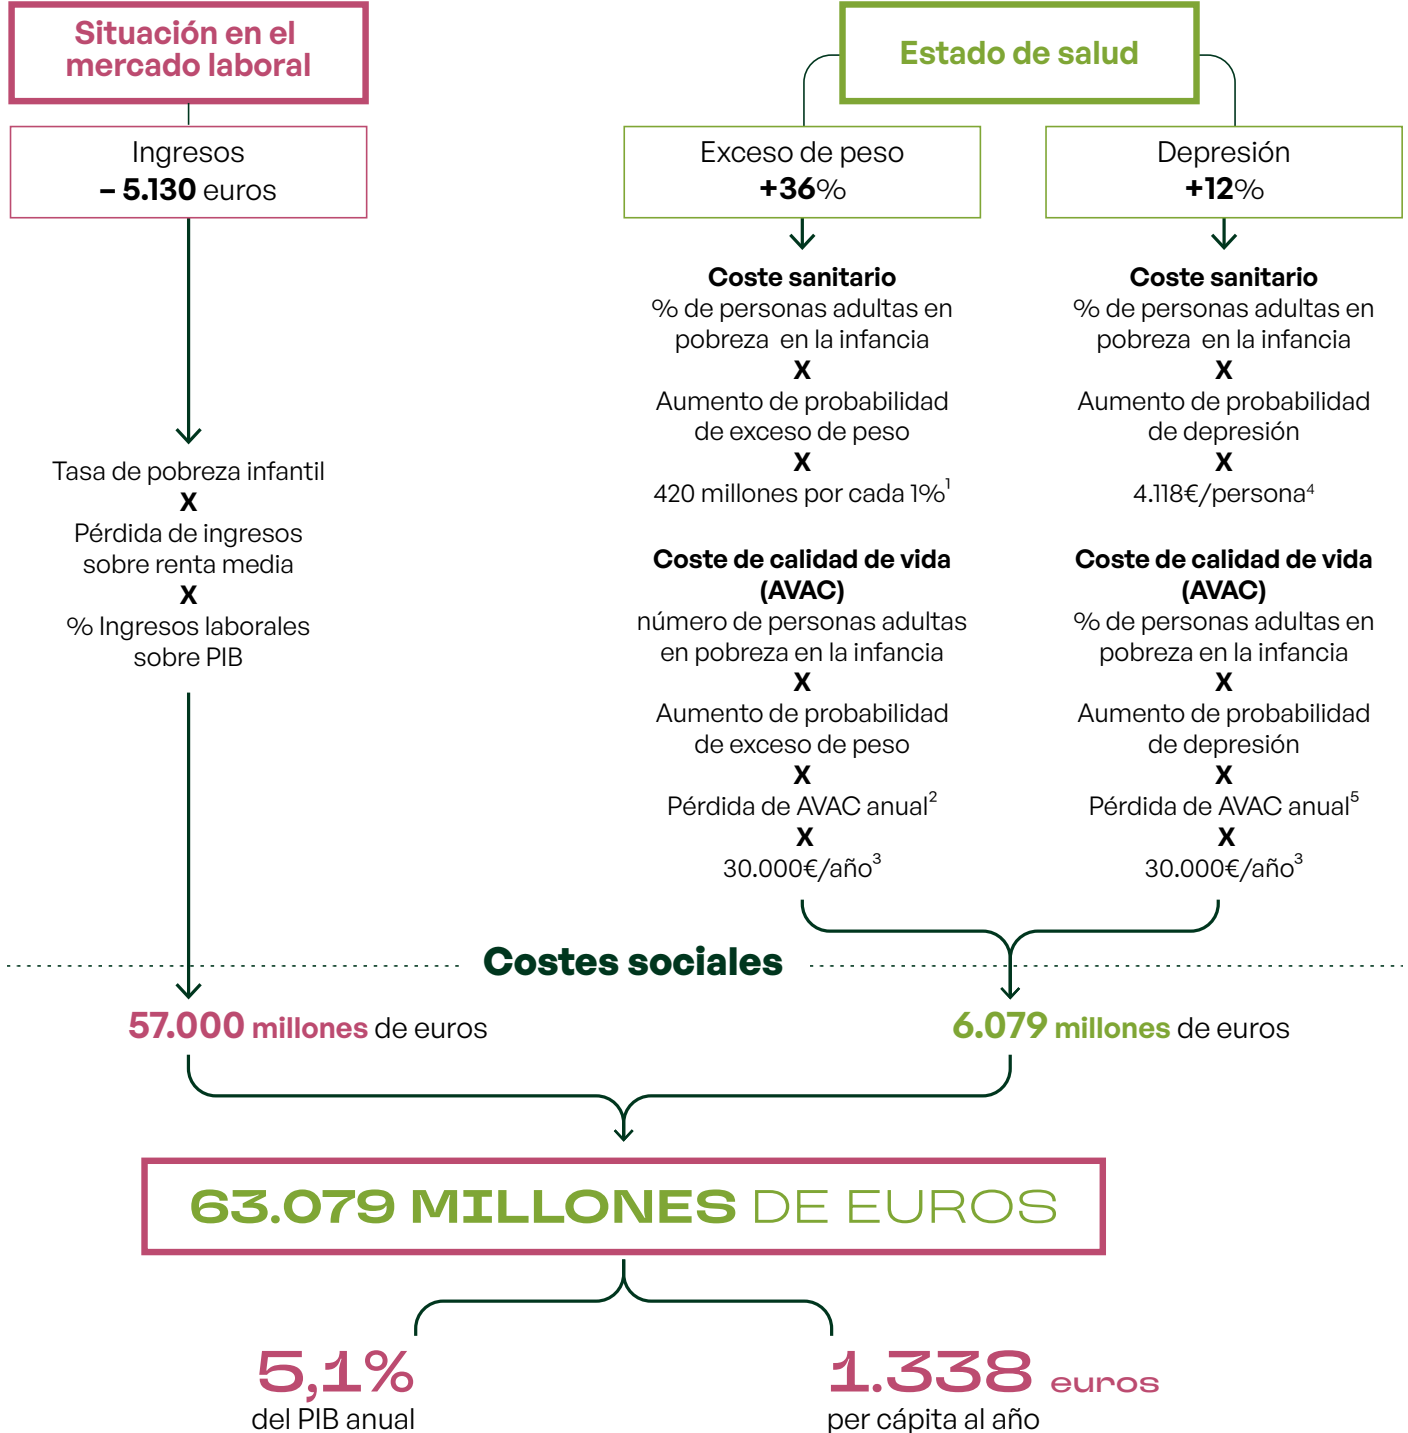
Situación en el mercado laboral

Ingresos
– 5.130 euros

Tasa de pobreza infantil
X
Pérdida de ingresos sobre renta media
X
% Ingresos laborales sobre PIB

Estado de salud

Exceso de peso
+36%

Coste sanitario
% de personas adultas en pobreza en la infancia
X
Aumento de probabilidad de exceso de peso
X
420 millones por cada 1%$^1$

Coste de calidad de vida (AVAC)
número de personas adultas en pobreza en la infancia
X
Aumento de probabilidad de exceso de peso
X
Pérdida de AVAC anual$^2$
X
30.000€/año$^3$

Depresión
+12%

Coste sanitario
% de personas adultas en pobreza en la infancia
X
Aumento de probabilidad de depresión
X
4.118€/persona$^4$

Coste de calidad de vida (AVAC)
% de personas adultas en pobreza en la infancia
X
Aumento de probabilidad de depresión
X
Pérdida de AVAC anual$^5$
X
30.000€/año$^3$

Costes sociales

57.000 millones de euros

6.079 millones de euros

63.079 MILLONES DE EUROS

5,1%
del PIB anual

1.338 euros
per cápita al año